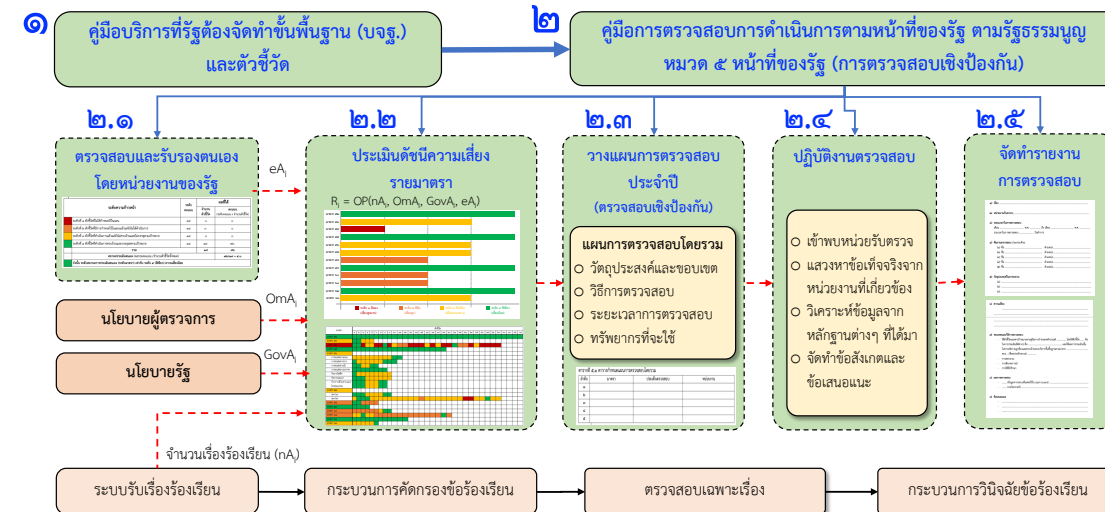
๑ คู่มือบริการที่รัฐต้องจัดทำขั้นพื้นฐาน (บจฐ.) และตัวชี้วัด

๒ คู่มือการตรวจสอบการดำเนินการตามหน้าที่ของรัฐ ตามรัฐธรรมนูญ หมวด ๕ หน้าที่ของรัฐ (การตรวจสอบเชิงป้องกัน)

๒.๑ ตรวจสอบและรับรองตนเองโดยหน่วยงานของรัฐ

$eA_i$

๒.๒ ประเมินดัชนีความเสี่ยงรายมาตรา

$R_i = OP(nA_i, OmA_i, GovA_i, eA_i)$

๒.๓ วางแผนการตรวจสอบประจำปี (ตรวจสอบเชิงป้องกัน)

แผนการตรวจสอบโดยรวม
วัตถุประสงค์และขอบเขต
วิธีการตรวจสอบ
ระยะเวลาการตรวจสอบ
ทรัพยากรที่จะใช้

๒.๔ ปฏิบัติงานตรวจสอบ

เข้าพบหน่วยรับตรวจ
แสวงหาข้อเท็จจริงจากหน่วยงานที่เกี่ยวข้อง
วิเคราะห์ข้อมูลจากหลักฐานต่างๆ ที่ได้มา
จัดทำข้อสังเกตและข้อเสนอแนะ

๒.๕ จัดทำรายงานการตรวจสอบ

$OmA_i$
นโยบายผู้ตรวจการ

$GovA_i$
นโยบายรัฐ

จำนวนเรื่องร้องเรียน ($nA_i$)

ระบบรับเรื่องร้องเรียน

กระบวนการคัดกรองข้อร้องเรียน

ตรวจสอบเฉพาะเรื่อง

กระบวนการวินิจฉัยข้อร้องเรียน